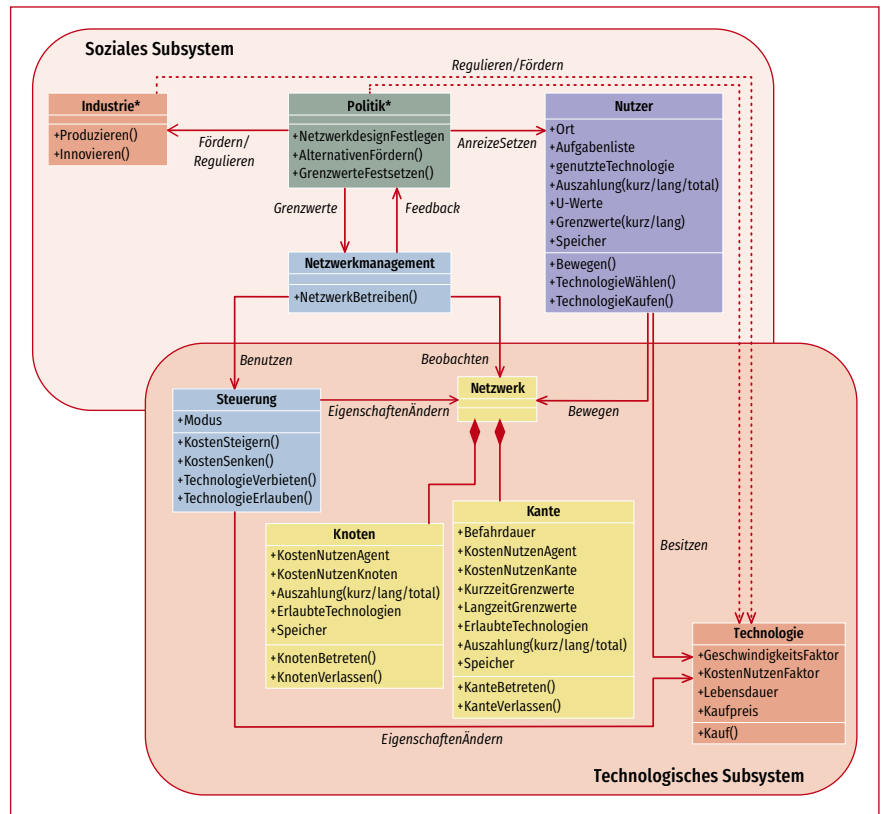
Soziales Subsystem

Regulieren/Fördern

Industrie*
+Produzieren()
+Innovieren()

Fördern/
Regulieren

Politik*
+NetzwerkdesignFestlegen
+AlternativenFördern()
+GrenzwerteFestsetzen()

AnreizeSetzen

Nutzer
+Ort
+Aufgabenliste
+genutzteTechnologie
+Auszahlung(kurz/lang/total)
+U-Werte
+Grenzwerte(kurz/lang)
+Speicher
+Bewegen()
+TechnologieWählen()
+TechnologieKaufen()

Grenzwerte

Feedback

Netzwerkmanagement
+NetzwerkBetreiben()

Benutzen

Beobachten

Steuerung
+Modus
+KostenSteigern()
+KostenSenken()
+TechnologieVerbieten()
+TechnologieErlauben()

EigenschaftenÄndern

Netzwerk

Bewegen

Knoten
+KostenNutzenAgent
+KostenNutzenKnoten
+Auszahlung(kurz/lang/total)
+ErlaubteTechnologien
+Speicher
+KnotenBetreten()
+KnotenVerlassen()

Kante
+Befahrdauer
+KostenNutzenAgent
+KostenNutzenKante
+KurzzeitGrenzwerte
+LangzeitGrenzwerte
+ErlaubteTechnologien
+Auszahlung(kurz/lang/total)
+Speicher
+KanteBetreten()
+KanteVerlassen()

Besitzen

Technologie
+GeschwindigkeitsFaktor
+KostenNutzenFaktor
+Lebensdauer
+Kaufpreis
+Kauf()

EigenschaftenÄndern

Technologisches Subsystem